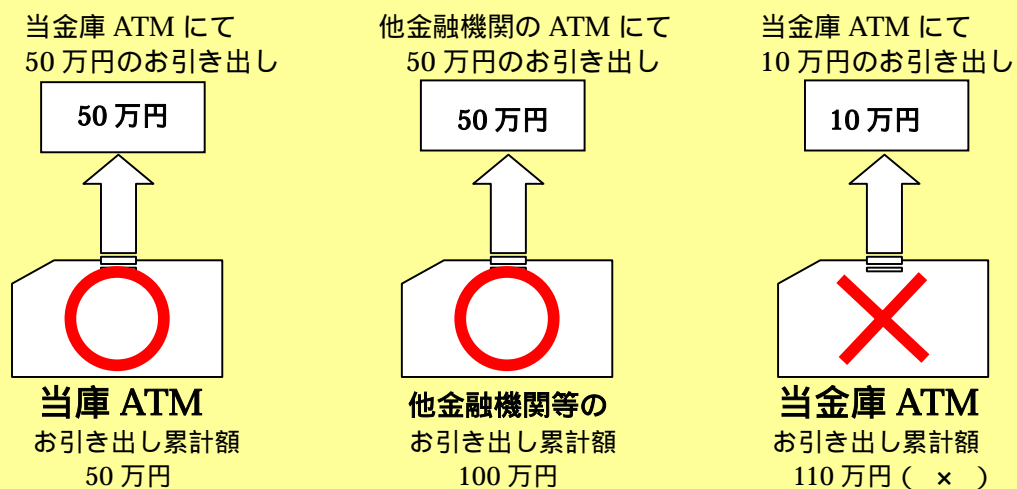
当金庫 ATM にて
50 万円のお引き出し

50 万円

当庫 ATM
お引き出し累計額
50 万円

他金融機関の ATM にて
50 万円のお引き出し

50 万円

他金融機関等の
お引き出し累計額
100 万円

当金庫 ATM にて
10 万円のお引き出し

10 万円

当金庫 ATM
お引き出し累計額
110 万円（ × ）